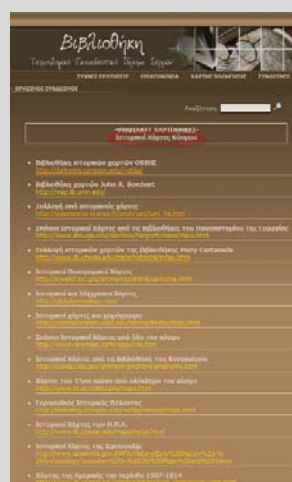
Βιβλιοθήκη

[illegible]

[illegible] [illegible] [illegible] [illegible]

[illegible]

Αναζήτηση

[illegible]

Ιστορικοί Χάρτες Κόσμου

Βιβλιοθήκη ιστορικών χαρτών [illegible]

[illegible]

Βιβλιοθήκη χαρτών John R. Borchert

http://map.lib.umn.edu/

Συλλογή από ιστορικούς χάρτες

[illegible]

Συλλογή ιστορικού χάρτη από τη Βιβλιοθήκη του Πανεπιστημίου του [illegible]

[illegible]

Συλλογή ιστορικών χαρτών της Βιβλιοθήκης Perry Castaneda

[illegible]

Ιστορικοί Πανεπιστημιακοί Χάρτες

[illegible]

Ιστορικοί και Υδρόγειοι Χάρτες

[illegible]

Ιστορικοί χάρτες και χαρτόγραμμα

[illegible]

Συλλογή Ιστορικών Χαρτών από όλο τον κόσμο

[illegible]

Ιστορικοί Χάρτες από τη Βιβλιοθήκη του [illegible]

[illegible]

Χάρτες του 17ου αιώνα από ολόκληρο τον κόσμο

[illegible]

Ευρωπαϊκός Ιστορικός Άτλαντας

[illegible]

Ιστορικοί Χάρτες των Η.Π.Α.

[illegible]

Ιστορικοί Χάρτες της Ευρώπης

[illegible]

Χάρτες της Αμερικής την περίοδο 1507-1814

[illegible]